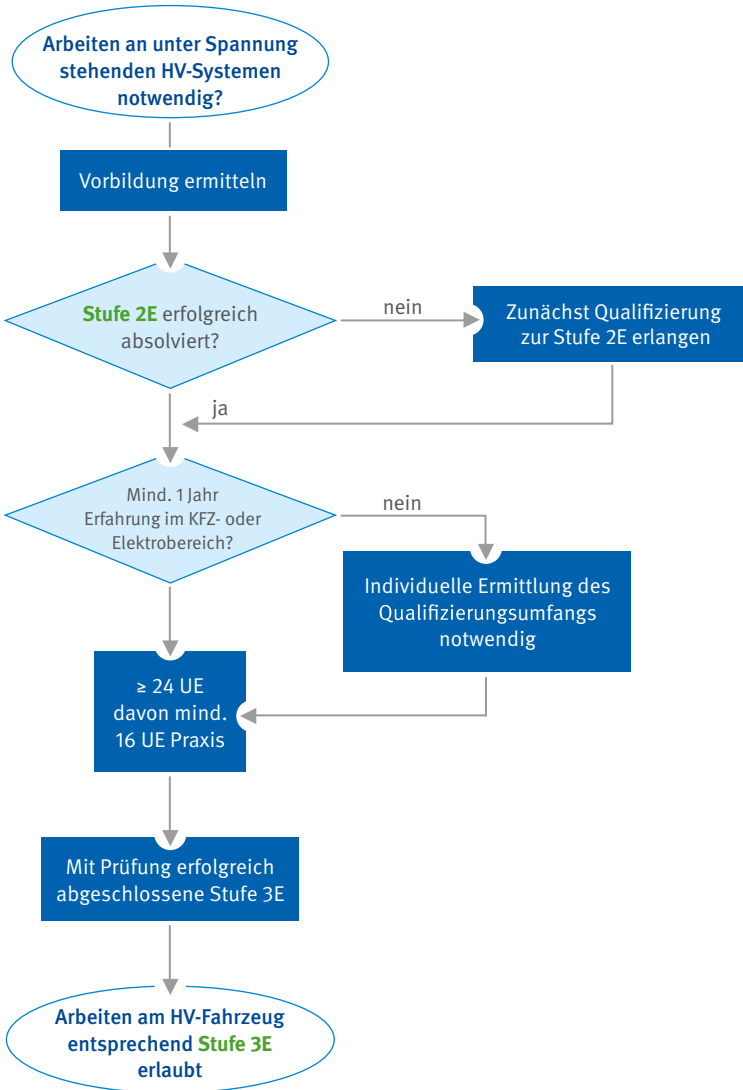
Arbeiten an unter Spannung stehenden HV-Systemen notwendig?

Vorbildung ermitteln

Stufe 2E erfolgreich absolviert?

nein

Zunächst Qualifizierung zur Stufe 2E erlangen

ja

Mind. 1 Jahr Erfahrung im KFZ- oder Elektrobereich?

nein

Individuelle Ermittlung des Qualifizierungsumfangs notwendig

≥ 24 UE davon mind. 16 UE Praxis

Mit Prüfung erfolgreich abgeschlossene Stufe 3E

Arbeiten am HV-Fahrzeug entsprechend Stufe 3E erlaubt